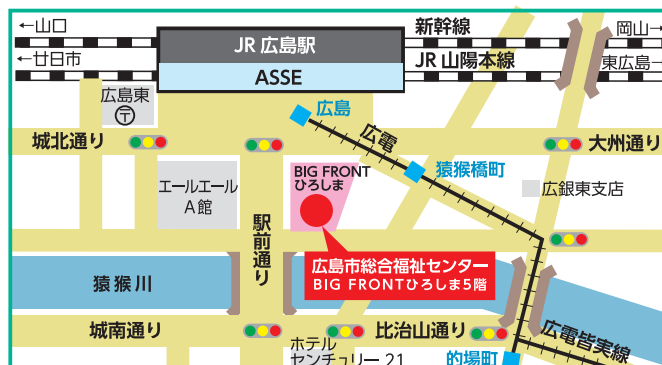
←山口
←廿日市
JR 広島駅
ASSE
新幹線
JR 山陽本線
岡山→
東広島→
広島東
広島
広電
城北通り
大州通り
猿猴橋町
エールエール
A館
BIG FRONT
ひろしま
広銀東支店
駅前通り
猿猴川
広島市総合福祉センター
BIG FRONTひろしま5階
城南通り
ホテル
センチュリー 21
比治山通り
的場町
広電皆実線